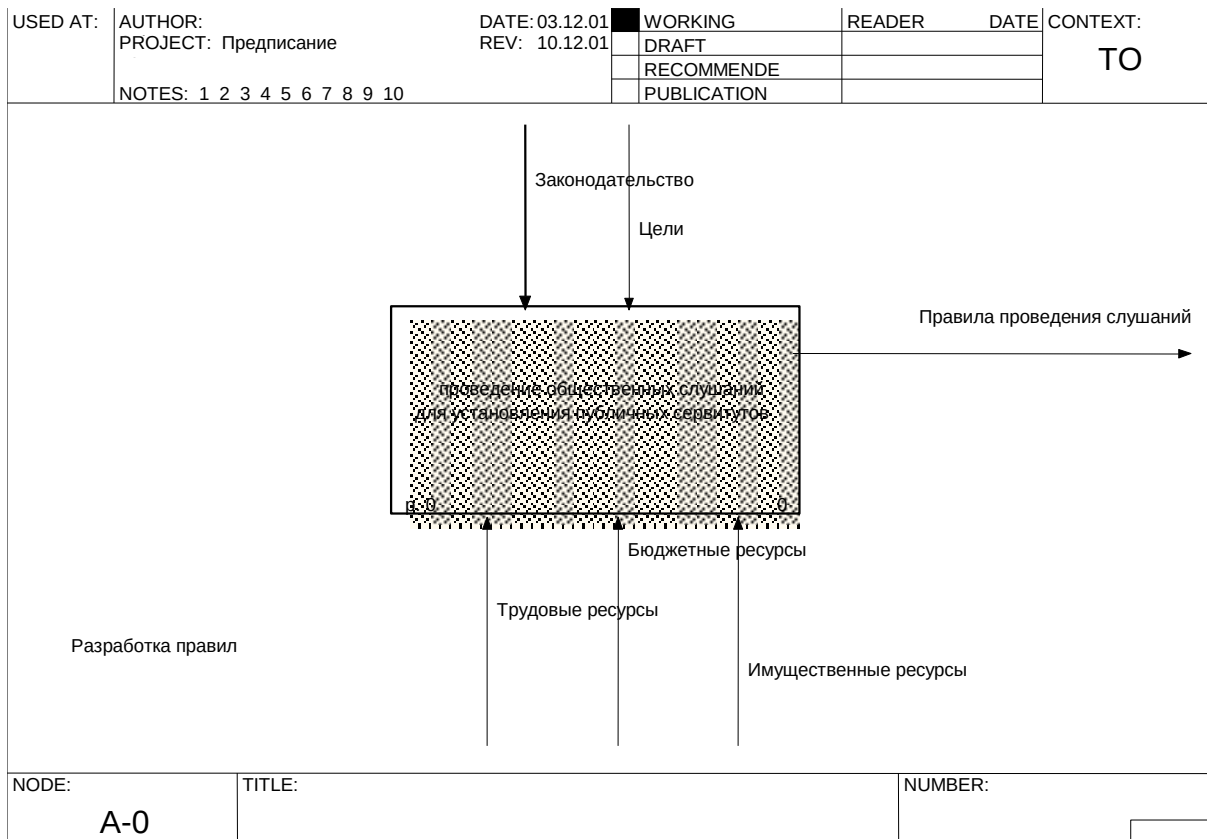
USED AT: AUTHOR: PROJECT: Предписание NOTES: 1 2 3 4 5 6 7 8 9 10 DATE: 03.12.01 REV: 10.12.01 WORKING DRAFT RECOMMENDE PUBLICATION READER DATE CONTEXT: TO

Законодательство

Цели

Правила проведения слушаний

проведение общественных слушаний для установления публичных сервитутов

р. 0

0

Бюджетные ресурсы

Трудовые ресурсы

Разработка правил

Имущественные ресурсы

NODE: A-0 TITLE: NUMBER: